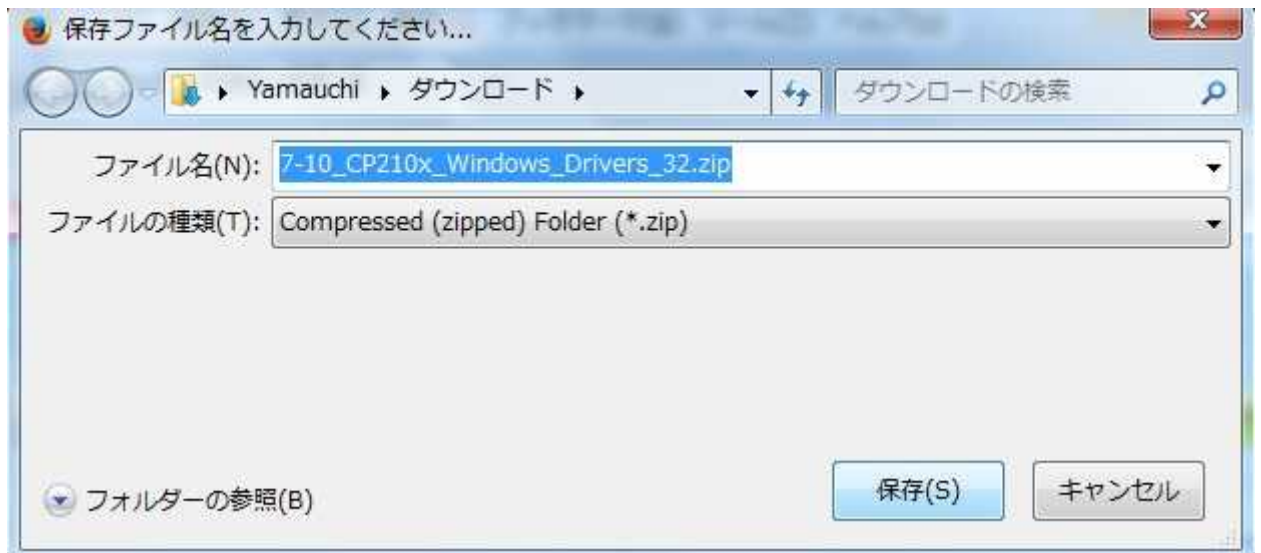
保存ファイル名を入力してください...

Yamauchi ▸ ダウンロード ▸

ダウンロードの検索

ファイル名(N): 7-10_CP210x_Windows_Drivers_32.zip

ファイルの種類(T): Compressed (zipped) Folder (*.zip)

フォルダーの参照(B)

保存(S)

キャンセル